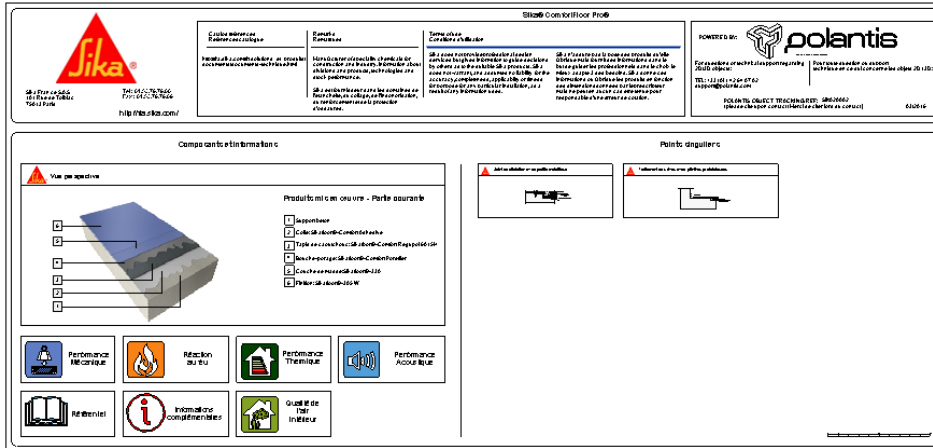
Sika® ComfortFloor Pro®

Sika

Sika France SAS
84 Rue Edouard Vaillant
Paris

Tel: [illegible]
Fax: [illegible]

http://fra.sika.com/

Caution références
Référence catalogue

Remarks
Remarques

Terms of use
Conditions d'utilisation

POWERED BY:

polantis

TEL: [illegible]
support@polantis.com

POLANTIS OBJECT TRACKING REF: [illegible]

Composants et informations

Vue perspective

Produit mis en œuvre - Partie courante

1 Support béton

2 Colle Sika® ComfortFloor

3 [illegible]

4 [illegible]

5 Couche en masse Sika®ComfortFloor

6 Finition Sika® ComfortFloor

Performance Mécanique

Réaction au feu

Performance Thermique

Performance Acoustique

Référentiel

Informations complémentaires

Qualité de l'air intérieur

Points singuliers